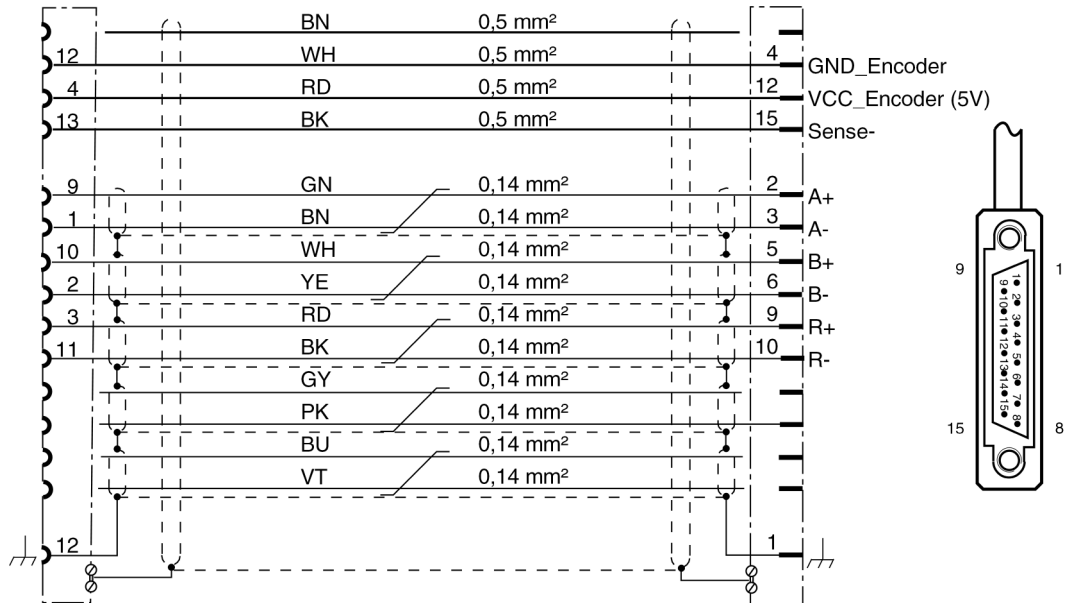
BN 0,5 mm²
12 WH 0,5 mm² 4 GND_Encoder
4 RD 0,5 mm² 12 VCC_Encoder (5V)
13 BK 0,5 mm² 15 Sense-
9 GN 0,14 mm² 2 A+
1 BN 0,14 mm² 3 A-
10 WH 0,14 mm² 5 B+
2 YE 0,14 mm² 6 B-
3 RD 0,14 mm² 9 R+
11 BK 0,14 mm² 10 R-
GY 0,14 mm²
PK 0,14 mm²
BU 0,14 mm²
VT 0,14 mm²
12 1

9 1
1 2 3 4 5 6 7 8
9 10 11 12 13 14 15
15 8